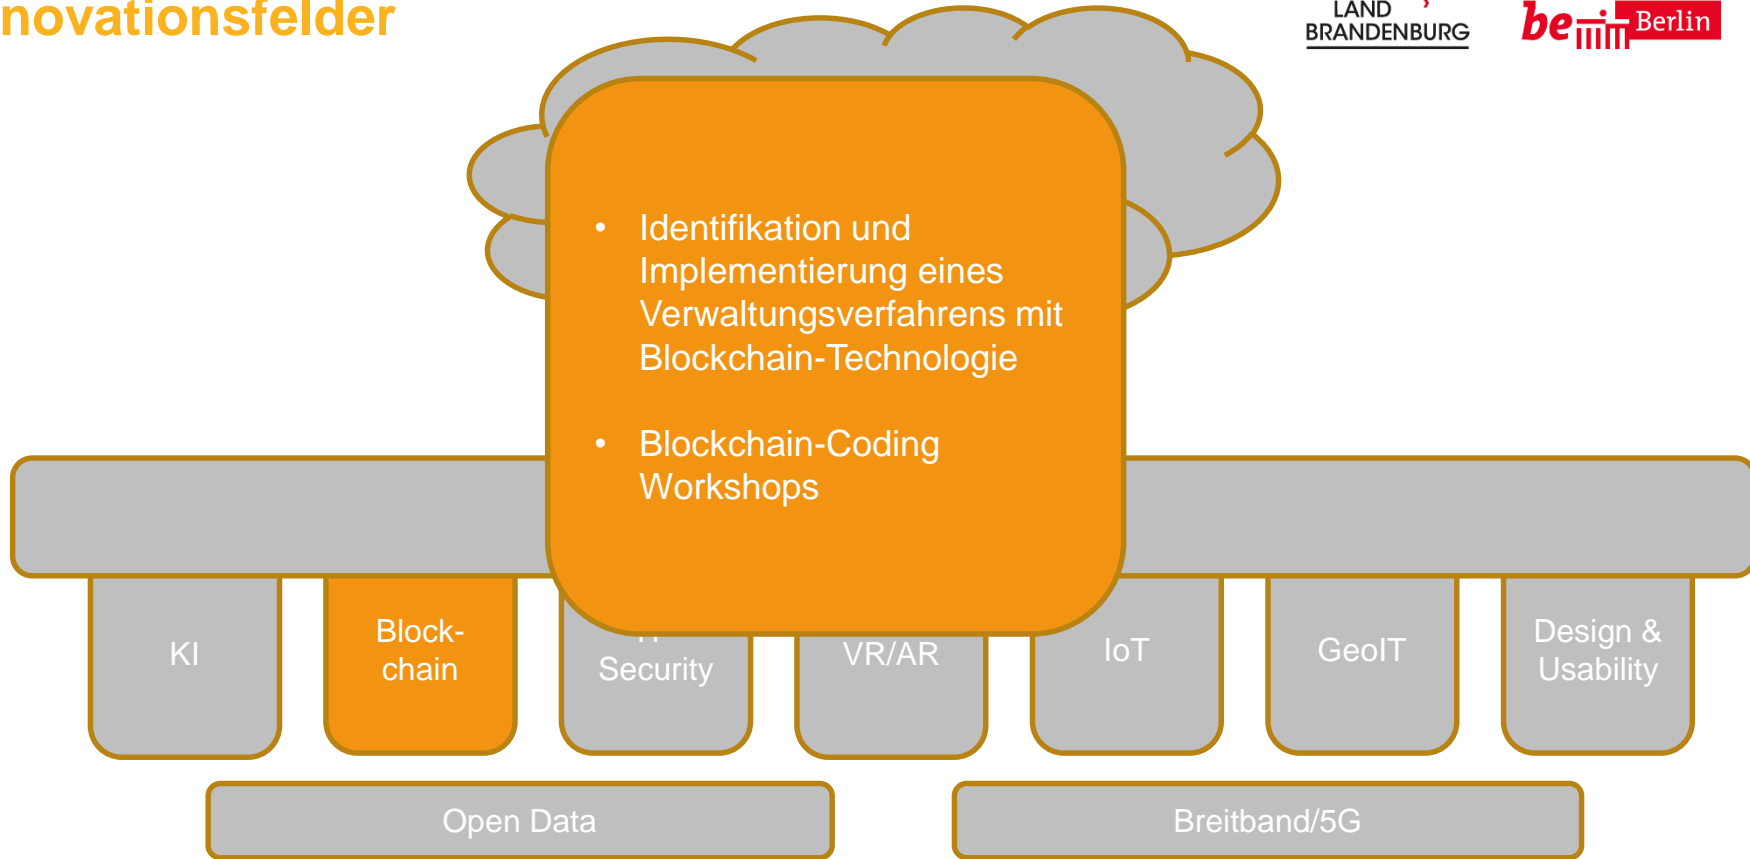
novationsfelder

LAND BRANDENBURG

be Berlin

- Identifikation und Implementierung eines Verwaltungsverfahrens mit Blockchain-Technologie
- Blockchain-Coding Workshops

KI

Block-chain

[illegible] Security

VR/AR

IoT

GeoIT

Design & Usability

Open Data

Breitband/5G